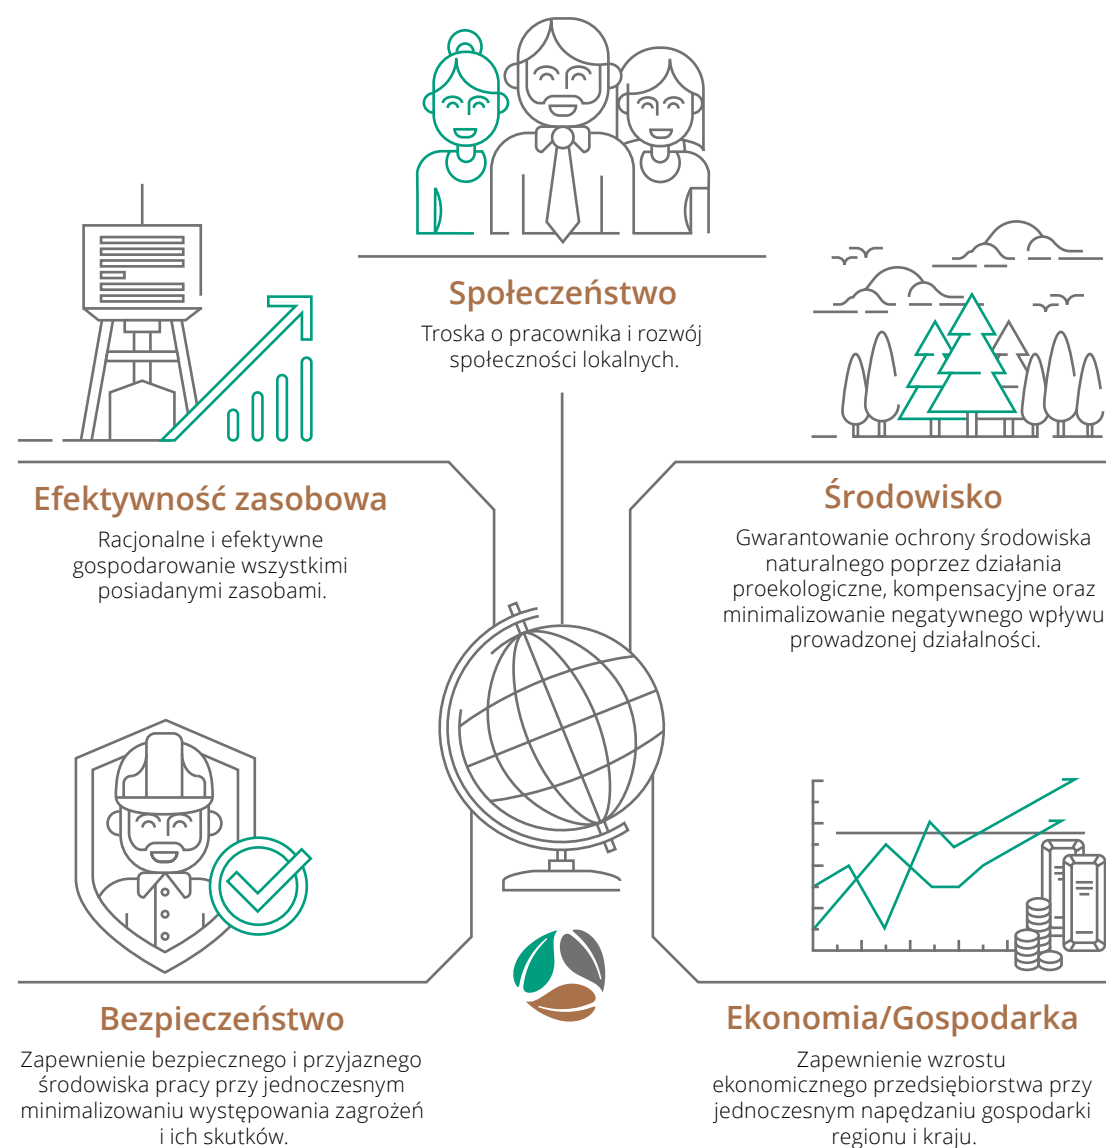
Społeczeństwo

Troska o pracownika i rozwój społeczności lokalnych.

Efektywność zasobowa

Racjonalne i efektywne gospodarowanie wszystkimi posiadanymi zasobami.

Środowisko

Gwarantowanie ochrony środowiska naturalnego poprzez działania proekologiczne, kompensacyjne oraz minimalizowanie negatywnego wpływu prowadzonej działalności.

Bezpieczeństwo

Zapewnienie bezpiecznego i przyjaznego środowiska pracy przy jednoczesnym minimalizowaniu występowania zagrożeń i ich skutków.

Ekonomia/Gospodarka

Zapewnienie wzrostu ekonomicznego przedsiębiorstwa przy jednoczesnym napędzaniu gospodarki regionu i kraju.